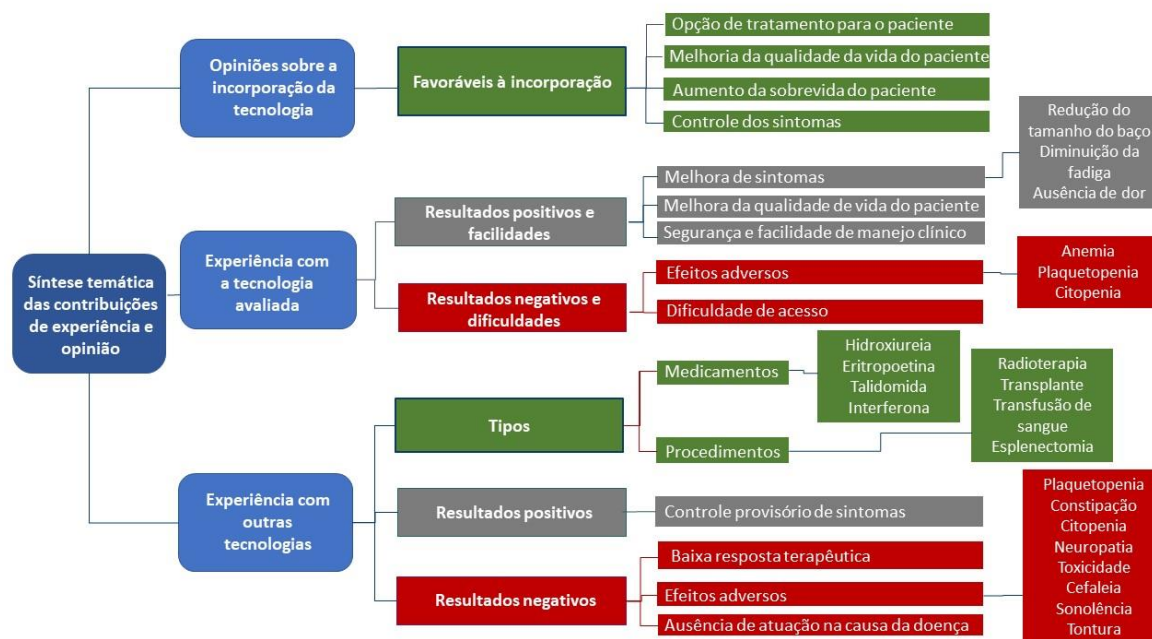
Síntese temática das contribuições de experiência e opinião

Opiniões sobre a incorporação da tecnologia

Favoráveis à incorporação

Opção de tratamento para o paciente

Melhoria da qualidade da vida do paciente

Aumento da sobrevida do paciente

Controle dos sintomas

Experiência com a tecnologia avaliada

Resultados positivos e facilidades

Melhora de sintomas

Redução do tamanho do baço
Diminuição da fadiga
Ausência de dor

Melhora da qualidade de vida do paciente

Segurança e facilidade de manejo clínico

Resultados negativos e dificuldades

Efeitos adversos

Anemia
Plaquetopenia
Citopenia

Dificuldade de acesso

Experiência com outras tecnologias

Tipos

Medicamentos

Hidroxiureia
Eritropoetina
Talidomida
Interferona

Procedimentos

Radioterapia
Transplante
Transfusão de sangue
Esplenectomia

Resultados positivos

Controle provisório de sintomas

Resultados negativos

Baixa resposta terapêutica

Efeitos adversos

Plaquetopenia
Constipação
Citopenia
Neuropatia
Toxicidade
Cefaleia
Sonolência
Tontura

Ausência de atuação na causa da doença